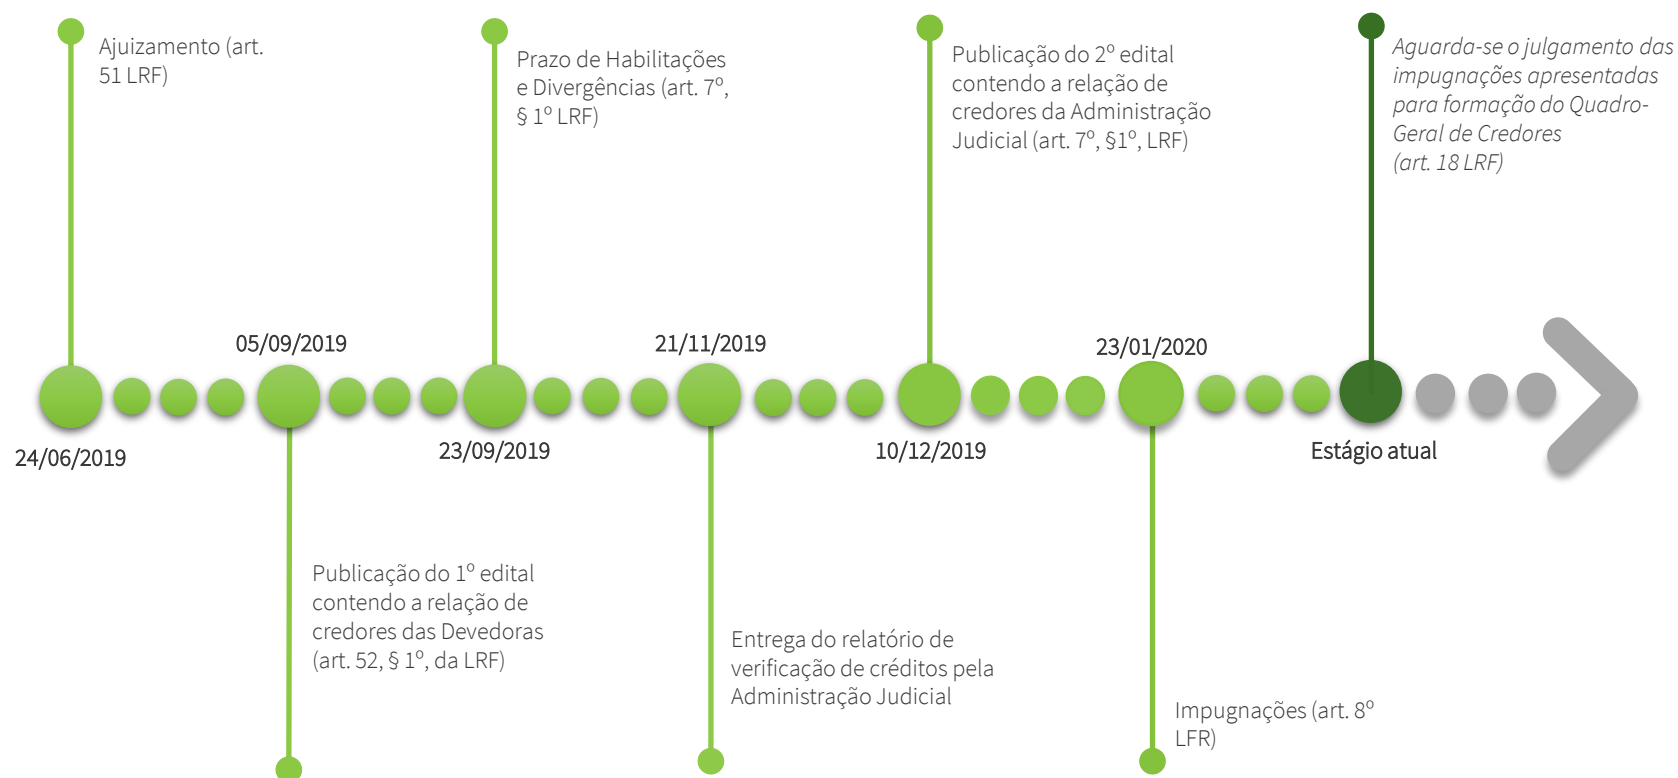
Ajuizamento (art. 51 LRF)

Prazo de Habilitações e Divergências (art. 7º, § 1º LRF)

Publicação do 2º edital contendo a relação de credores da Administração Judicial (art. 7º, §1º, LRF)

Aguarda-se o julgamento das impugnações apresentadas para formação do Quadro-Geral de Credores (art. 18 LRF)

05/09/2019

21/11/2019

23/01/2020

24/06/2019

23/09/2019

10/12/2019

Estágio atual

Publicação do 1º edital contendo a relação de credores das Devedoras (art. 52, § 1º, da LRF)

Entrega do relatório de verificação de créditos pela Administração Judicial

Impugnações (art. 8º LFR)